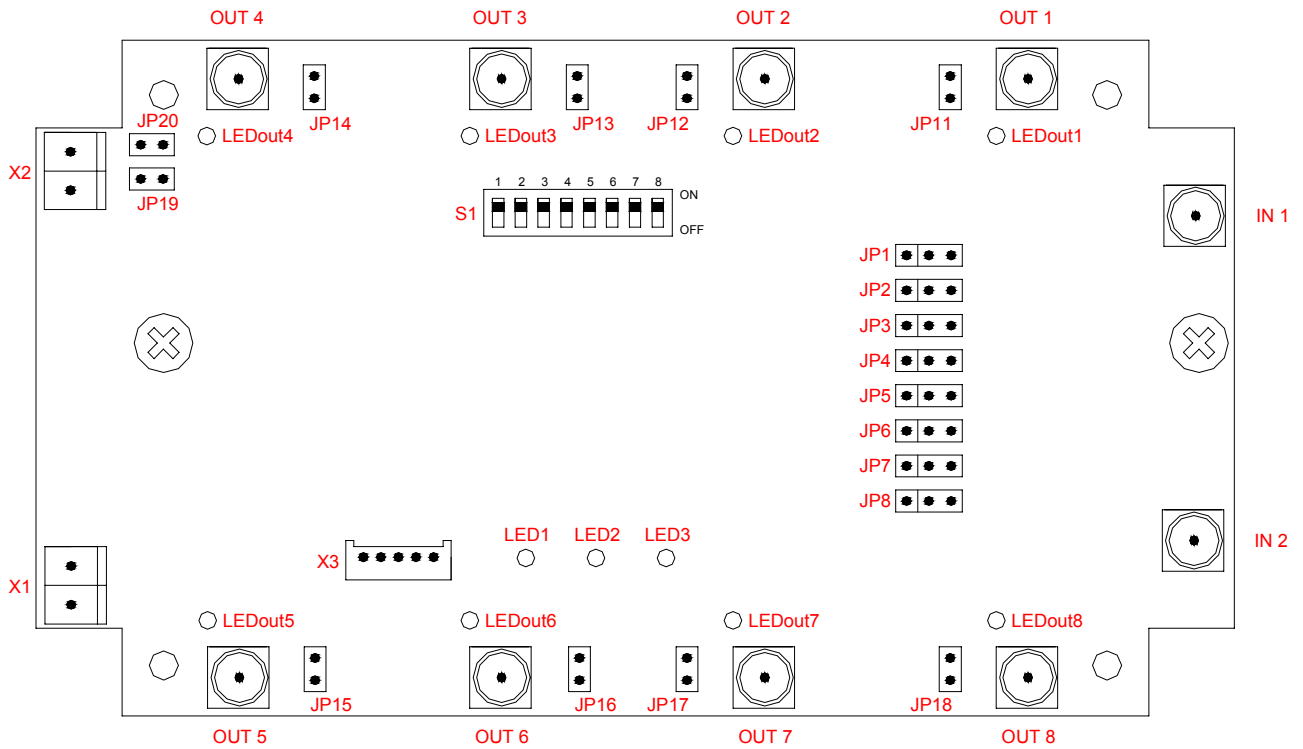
OUT 4

OUT 3

OUT 2

OUT 1

JP20

JP14

LEDout4

LEDout3

JP13

JP12

LEDout2

JP11

LEDout1

X2

JP19

1 2 3 4 5 6 7 8

ON

S1

OFF

IN 1

JP1

JP2

JP3

JP4

JP5

JP6

JP7

JP8

IN 2

LED1

LED2

LED3

X3

X1

LEDout5

LEDout6

LEDout7

LEDout8

JP15

JP16

JP17

JP18

OUT 5

OUT 6

OUT 7

OUT 8